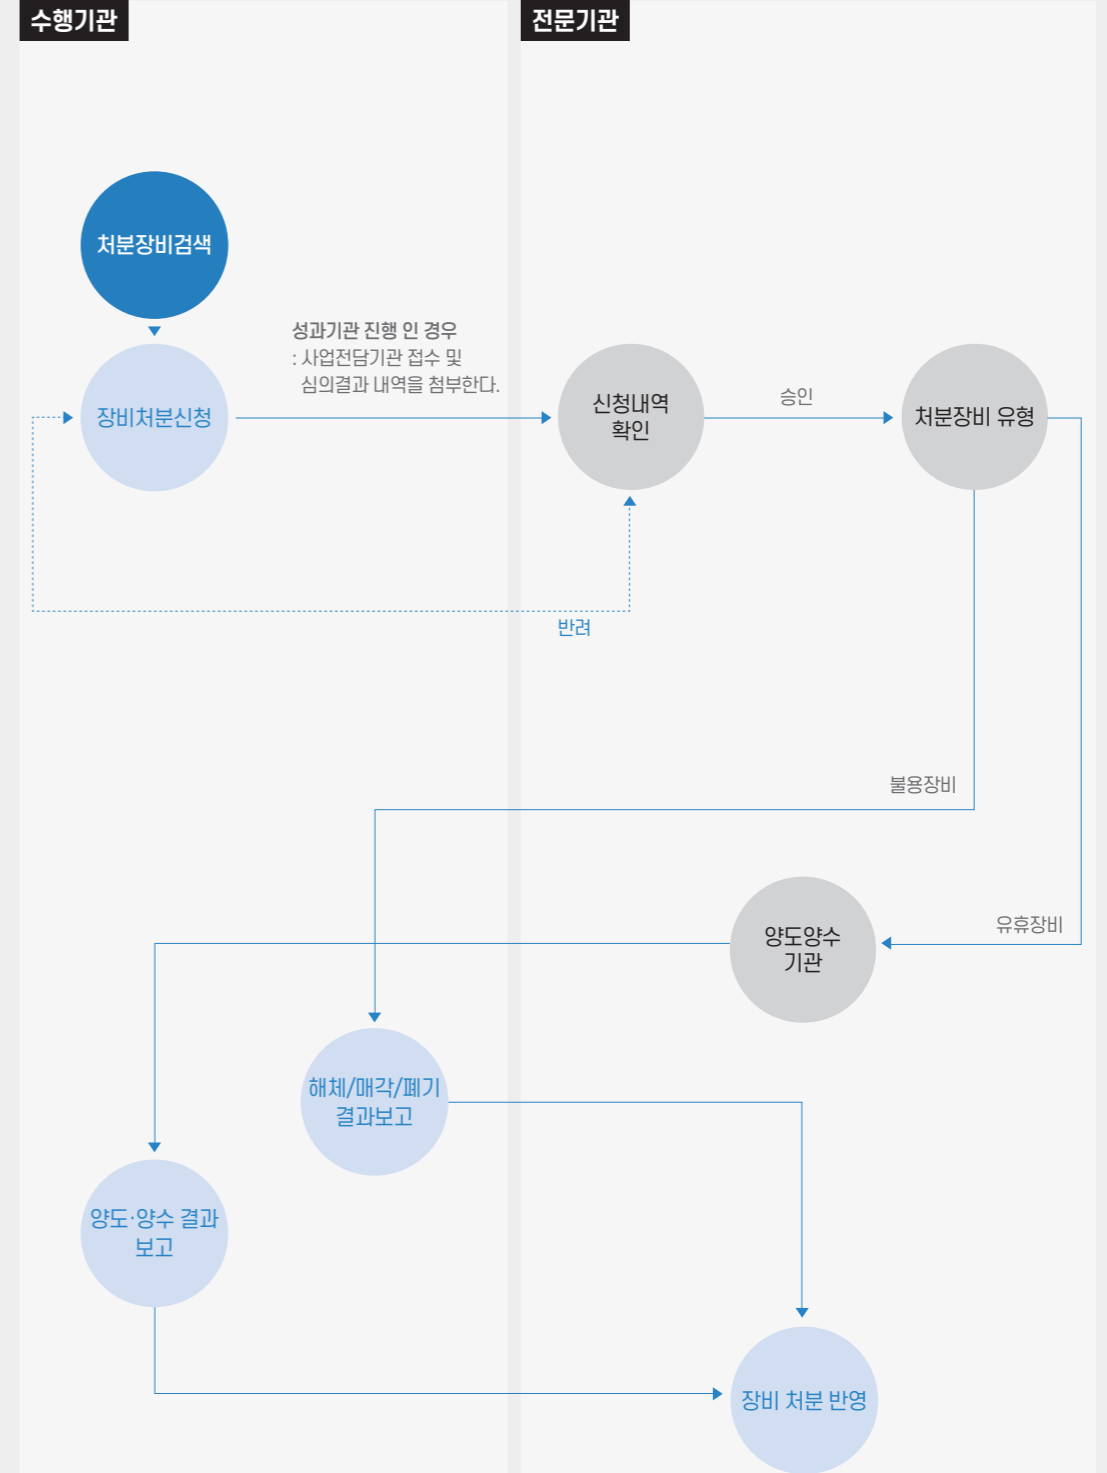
수행기관

전문기관

처분장비검색

성과기관 진행 인 경우
: 사업전담기관 접수 및 심의결과 내역을 첨부한다.

장비처분신청

신청내역 확인

승인

처분장비 유형

반려

불용장비

양도양수 기관

유휴장비

해체/매각/폐기 결과보고

양도·양수 결과 보고

장비 처분 반영